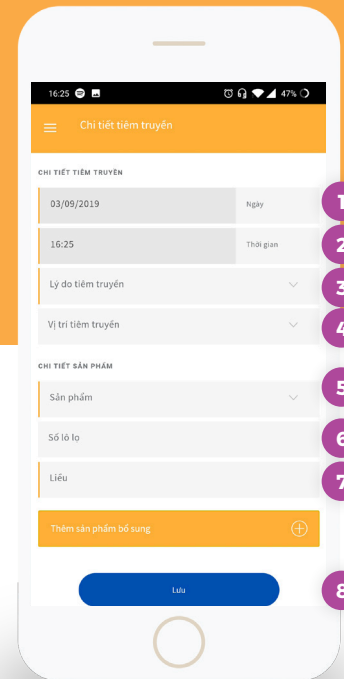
16:25 47%

Chi tiết tiêm truyền

CHI TIẾT TIÊM TRUYỀN

03/09/2019 Ngày

1

16:25 Thời gian

2

Lý do tiêm truyền

3

Vị trí tiêm truyền

4

CHI TIẾT SẢN PHẨM

Sản phẩm

5

Số lô lọ

6

Liều

7

Thêm sản phẩm bổ sung

Lưu

8